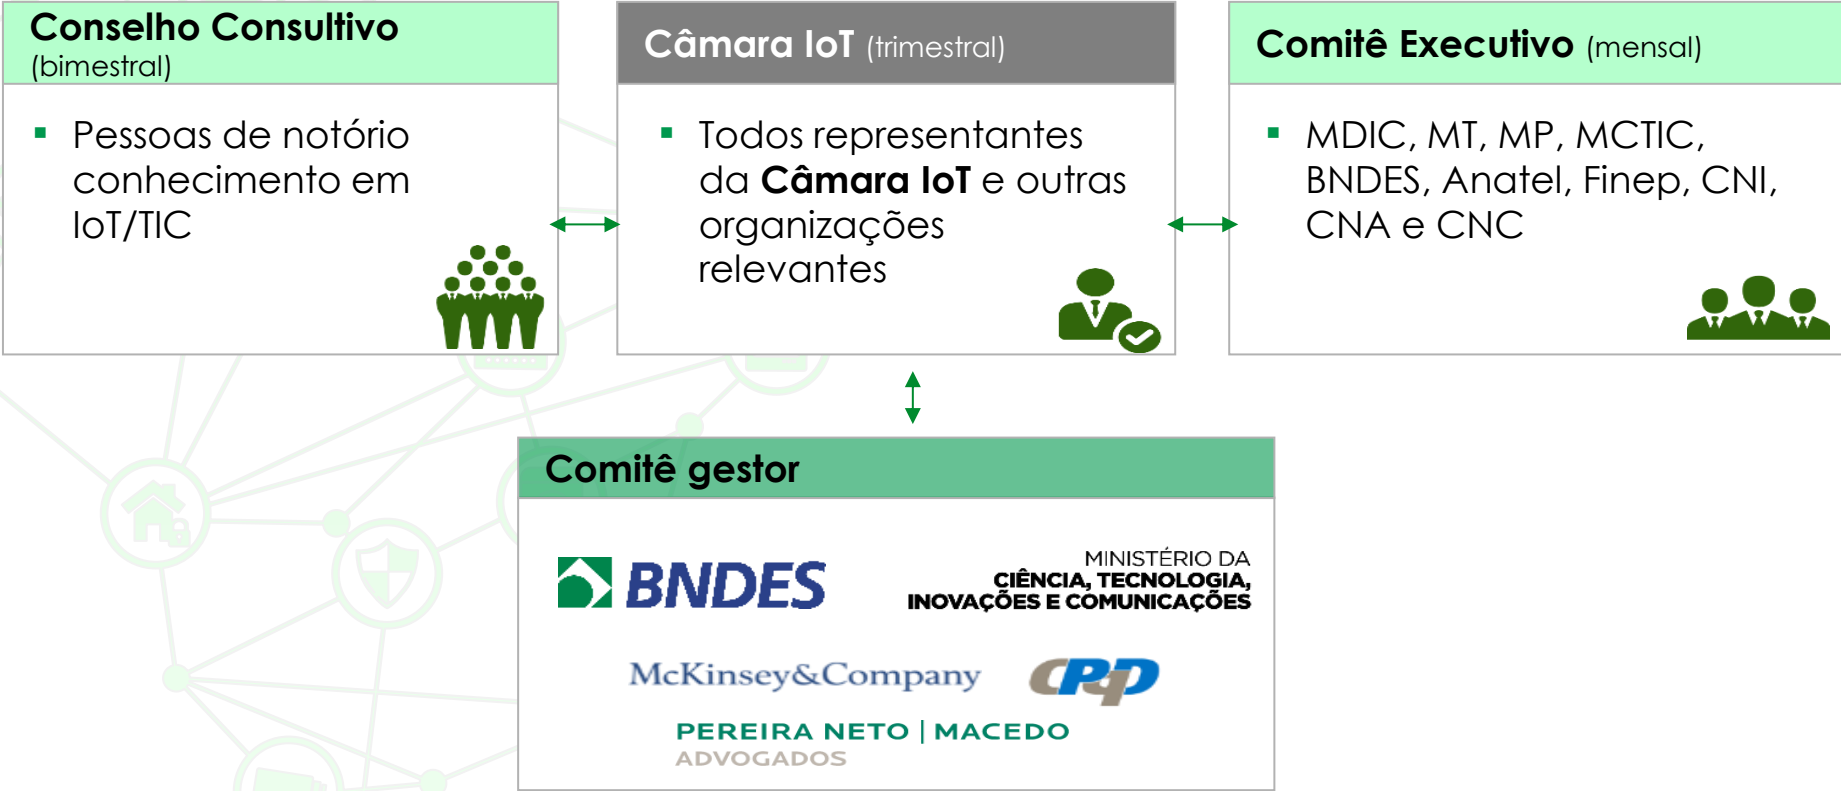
Conselho Consultivo (bimestral)

▪ Pessoas de notório conhecimento em IoT/TIC

Câmara IoT (trimestral)

▪ Todos representantes da **Câmara IoT** e outras organizações relevantes

Comitê Executivo (mensal)

▪ MDIC, MT, MP, MCTIC, BNDES, Anatel, Finep, CNI, CNA e CNC

Comitê gestor

BNDES

MINISTÉRIO DA CIÊNCIA, TECNOLOGIA, INOVAÇÕES E COMUNICAÇÕES

McKinsey&Company

CPqD

PEREIRA NETO | MACEDO ADVOGADOS